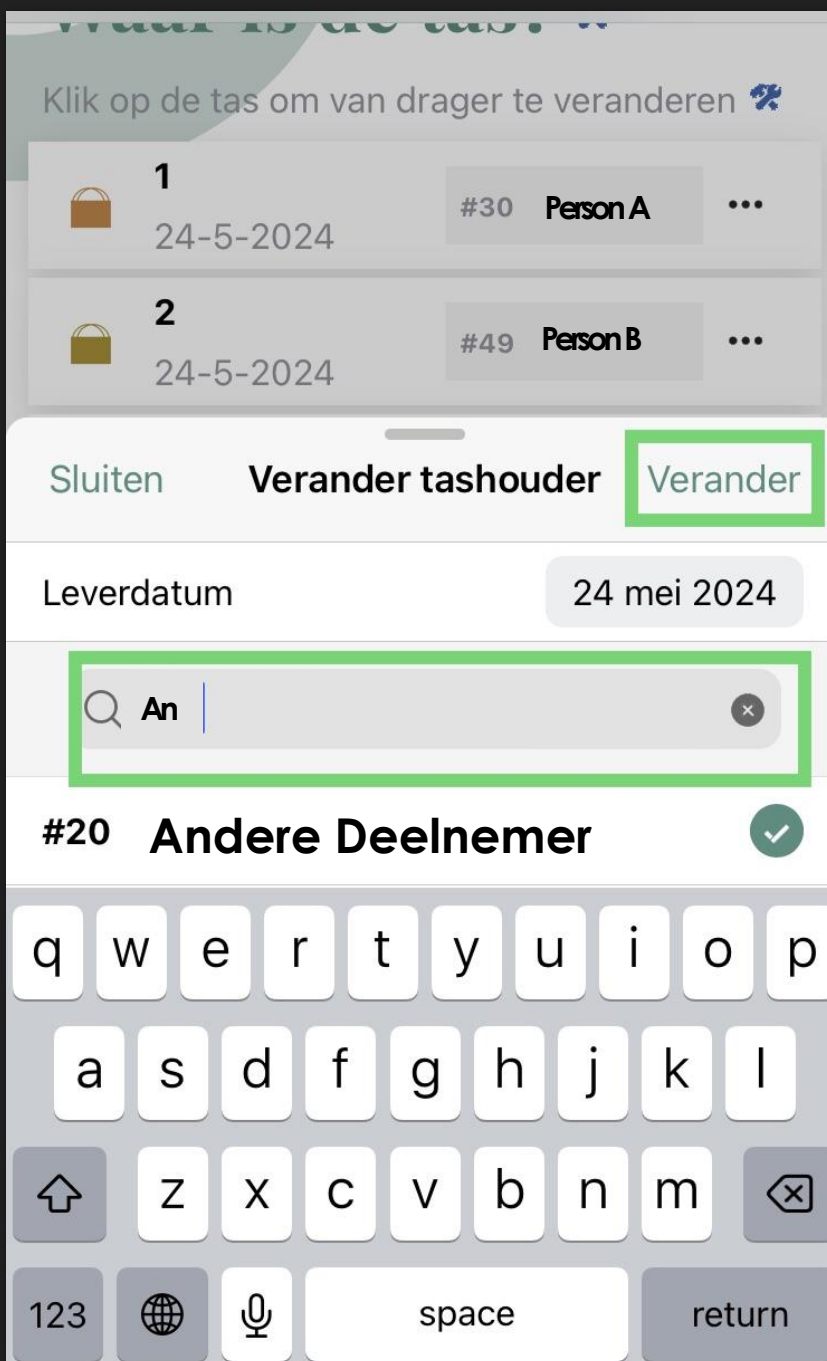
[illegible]

Klik op de tas om van drager te veranderen

1
24-5-2024
#30 Person A
•••

2
24-5-2024
#49 Person B
•••

Sluiten
Verander tashouder
Verander

Leverdatum
24 mei 2024

An

#20 Andere Deelnemer

q w e r t y u i o p
a s d f g h j k l
z x c v b n m
123
space
return